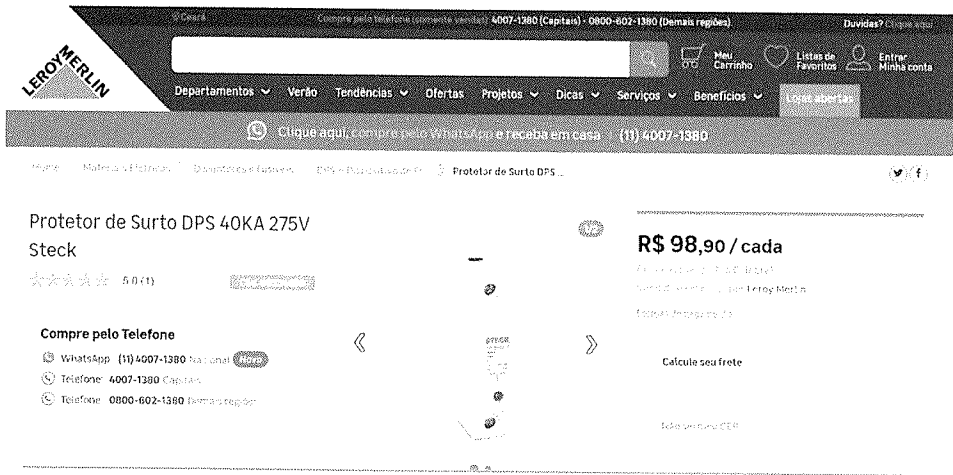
Ceará Compre pelo telefone (somente vendas): 4007-1380 (Capitais) - 0800-602-1380 (Demais regiões) Duvidas? Clique aqui

LEROY MERLIN

Meu Carrinho Listas de Favoritos Entrar Minha conta

Departamentos Verão Tendências Ofertas Projetos Dicas Serviços Benefícios Lojas abertas

Clique aqui, compre pelo WhatsApp e receba em casa | (11) 4007-1380

Home > Materiais Elétricos > Disjuntores e Quadros > DPS e Protetores de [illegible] > Protetor de Surto DPS ...

Protetor de Surto DPS 40KA 275V Steck

5.0 (1)

Compre pelo Telefone

WhatsApp (11) 4007-1380 Nacional

Telefone 4007-1380 Capitais

Telefone 0800-602-1380 Demais regiões

R$ 98,90 / cada

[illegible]

Vendido e entregue por Leroy Merlin

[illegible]

Calcule seu frete

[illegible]